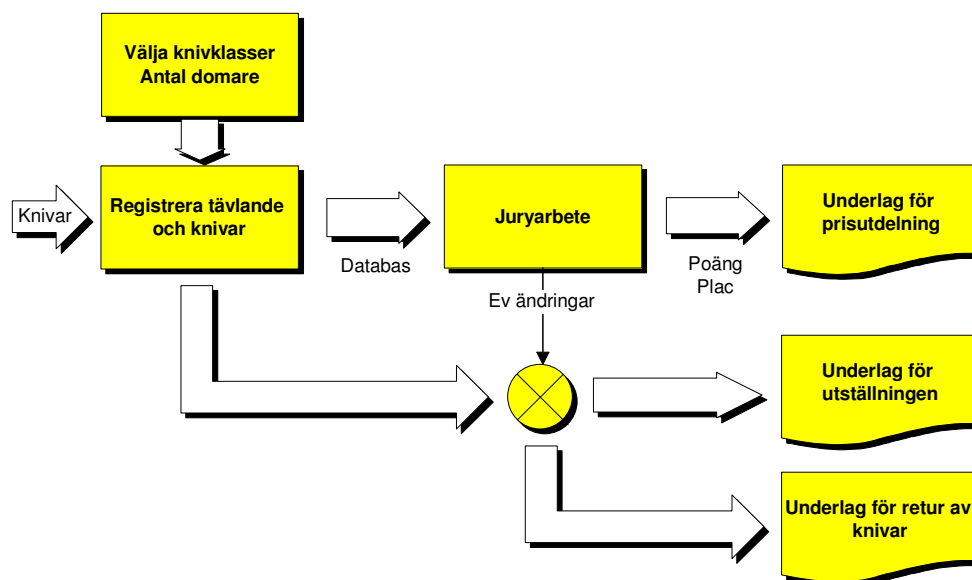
Välja knivklasser
Antal domare

Knivar

Registrera tävlande och knivar

Databas

Juryarbete

Poäng
Plac

Underlag för prisutdelning

Ev ändringar

Underlag för utställningen

Underlag för retur av knivar